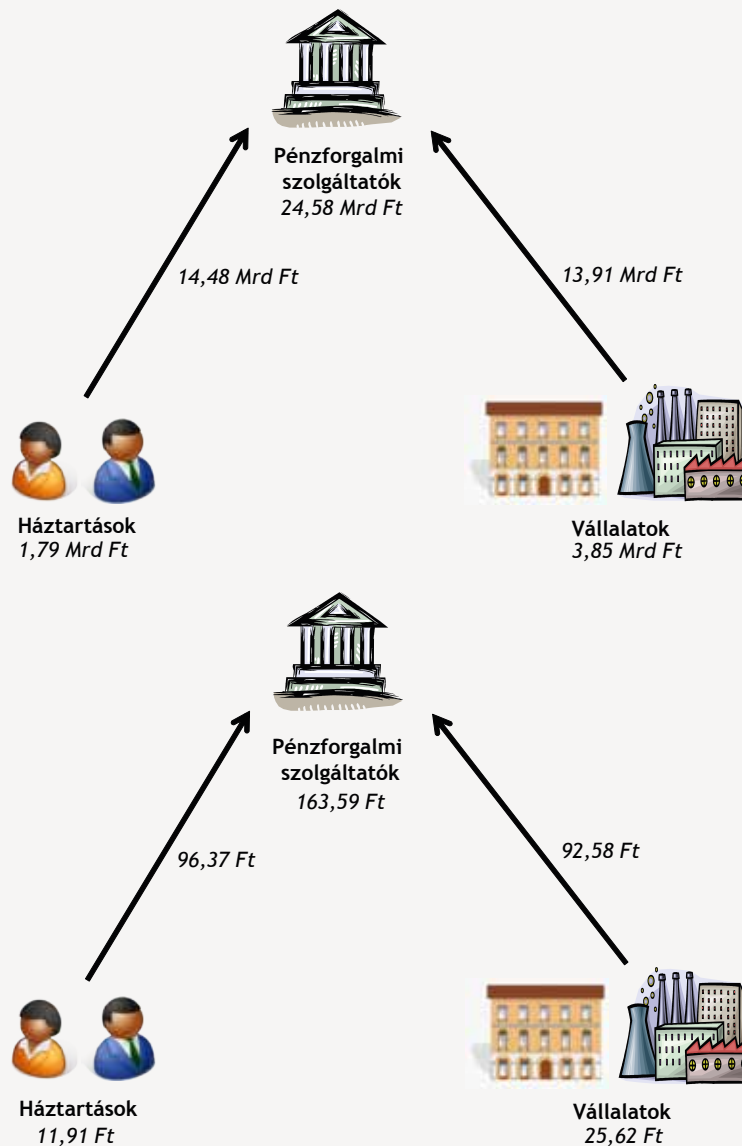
Pénzforgalmi szolgáltatók
24,58 Mrd Ft

14,48 Mrd Ft

13,91 Mrd Ft

Háztartások
1,79 Mrd Ft

Vállalatok
3,85 Mrd Ft

Pénzforgalmi szolgáltatók
163,59 Ft

96,37 Ft

92,58 Ft

Háztartások
11,91 Ft

Vállalatok
25,62 Ft